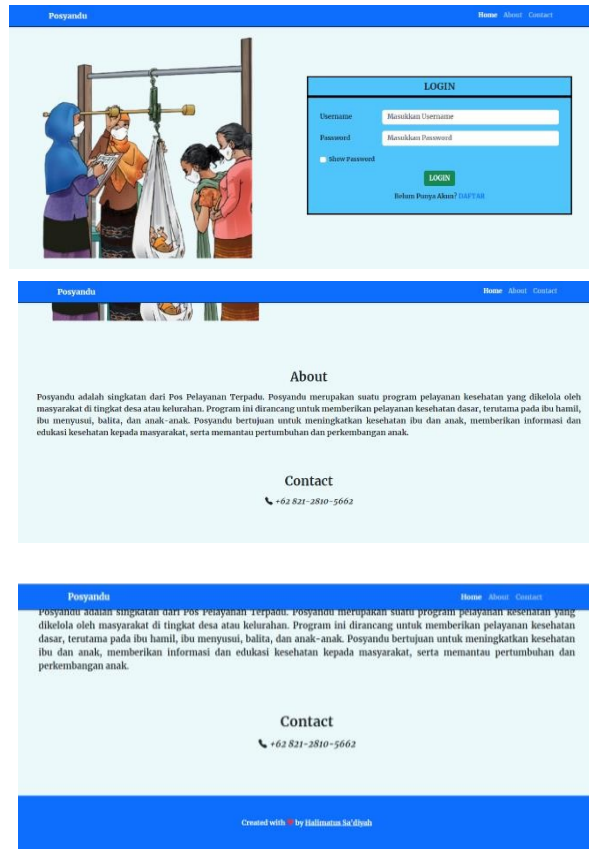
Posyandu

Home About Contact

LOGIN

Username Masukkan Username

Password Masukkan Password

Show Password

LOGIN

Belum Punya Akun? DAFTAR

Posyandu

Home About Contact

About

Posyandu adalah singkatan dari Pos Pelayanan Terpadu. Posyandu merupakan suatu program pelayanan kesehatan yang dikelola oleh masyarakat di tingkat desa atau kelurahan. Program ini dirancang untuk memberikan pelayanan kesehatan dasar, terutama pada ibu hamil, ibu menyusui, balita, dan anak-anak. Posyandu bertujuan untuk meningkatkan kesehatan ibu dan anak, memberikan informasi dan edukasi kesehatan kepada masyarakat, serta memantau pertumbuhan dan perkembangan anak.

Contact

+62 821-2810-5662

Posyandu

Home About Contact

Posyandu adalah singkatan dari Pos Pelayanan Terpadu. Posyandu merupakan suatu program pelayanan kesehatan yang dikelola oleh masyarakat di tingkat desa atau kelurahan. Program ini dirancang untuk memberikan pelayanan kesehatan dasar, terutama pada ibu hamil, ibu menyusui, balita, dan anak-anak. Posyandu bertujuan untuk meningkatkan kesehatan ibu dan anak, memberikan informasi dan edukasi kesehatan kepada masyarakat, serta memantau pertumbuhan dan perkembangan anak.

Contact

+62 821-2810-5662

Created with ♥ by Halimatus Sa'diyah